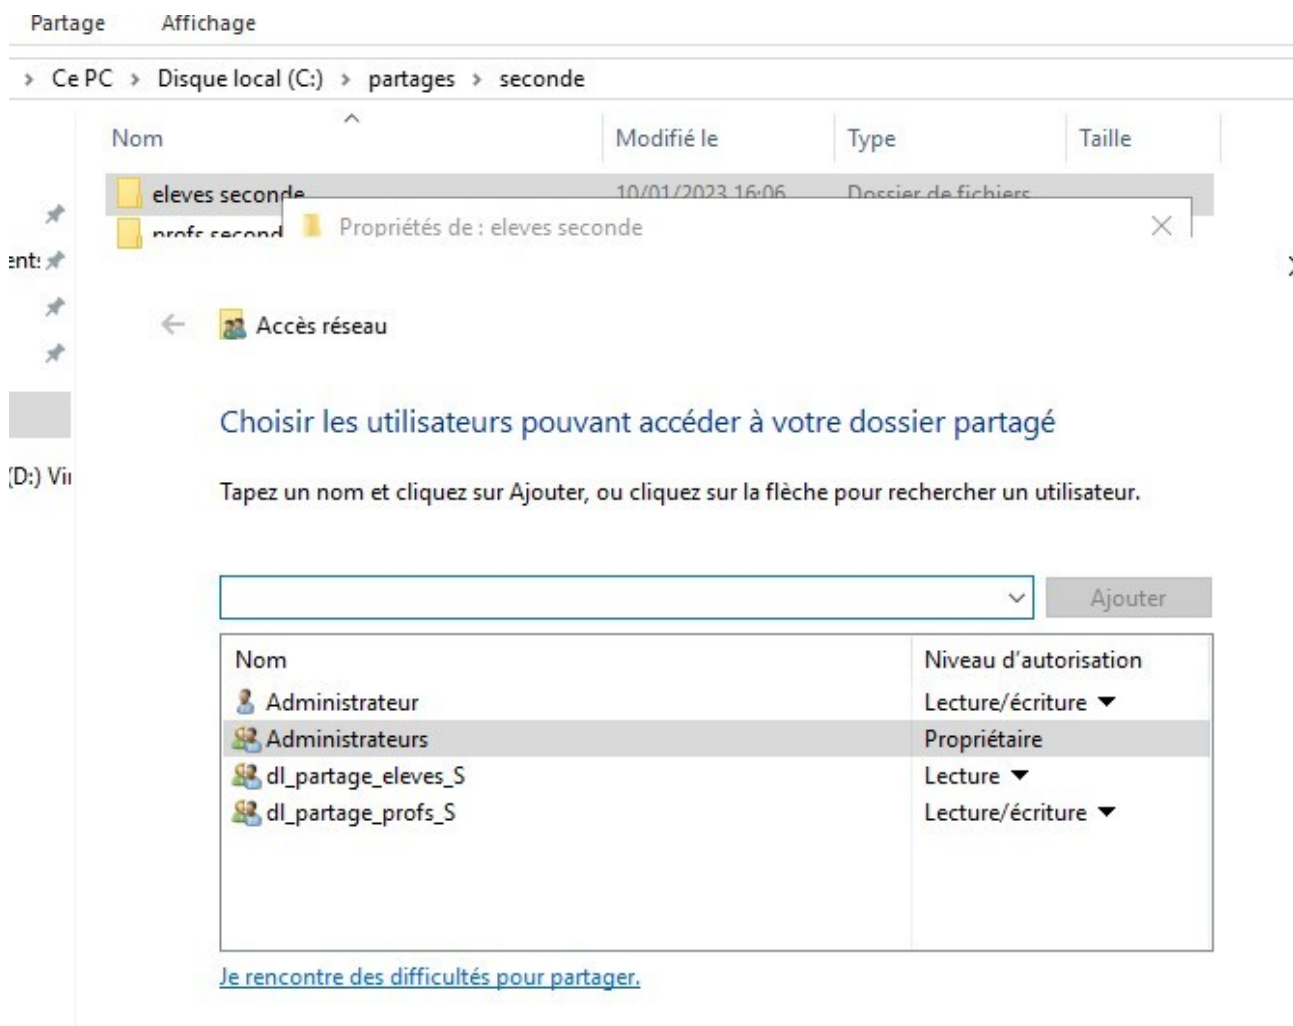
Partage Affichage

› Ce PC › Disque local (C:) › partages › seconde

| Nom | Modifié le | Type | Taille |
|---|---|---|---|
| eleves seconde | 10/01/2023 16:06 | Dossier de fichiers | |
| profs second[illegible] | | | |

ent:

(D:) Vi

Propriétés de : eleves seconde

Accès réseau

Choisir les utilisateurs pouvant accéder à votre dossier partagé

Tapez un nom et cliquez sur Ajouter, ou cliquez sur la flèche pour rechercher un utilisateur.

Ajouter

| Nom | Niveau d'autorisation |
|---|---|
| Administrateur | Lecture/écriture |
| Administrateurs | Propriétaire |
| dl_partage_eleves_S | Lecture |
| dl_partage_profs_S | Lecture/écriture |

Je rencontre des difficultés pour partager.